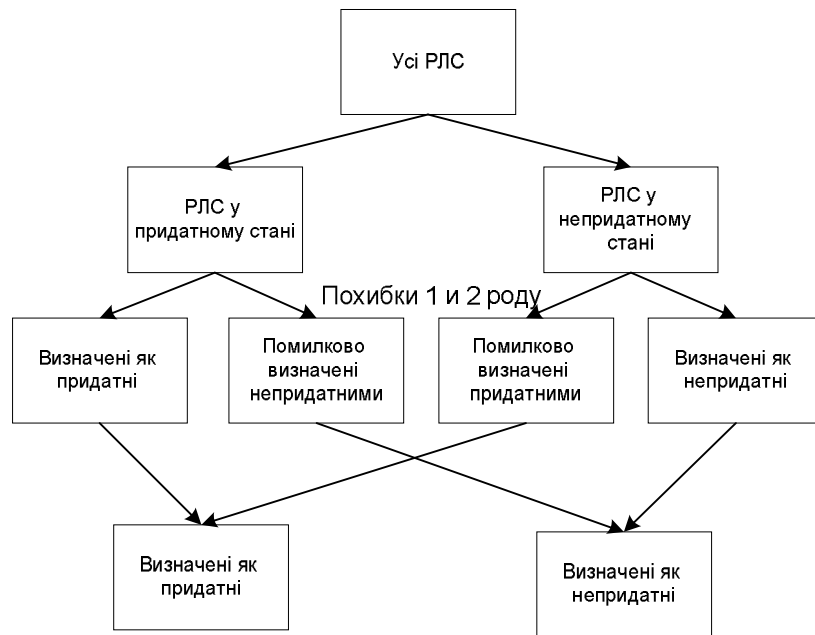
Усі РЛС

РЛС у придатному стані

РЛС у непридатному стані

Похибки 1 и 2 роду

Визначені як придатні

Помилково визначені непридатними

Помилково визначені придатними

Визначені як непридатні

Визначені як придатні

Визначені як непридатні